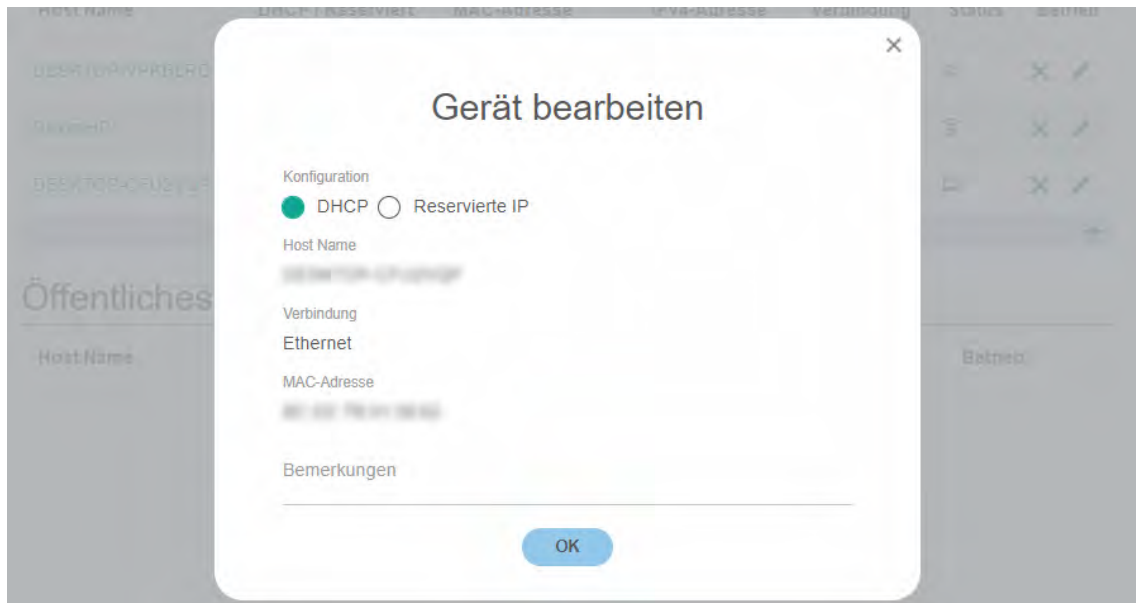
Host Name | DHCP / Reserviert | MAC-Adresse | IPv4-Adresse | Verbindung | Status | Betrieb

Öffentliches

Host Name

Betrieb

×

Gerät bearbeiten

Konfiguration

DHCP Reservierte IP

Host Name

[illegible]

Verbindung

Ethernet

MAC-Adresse

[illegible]

Bemerkungen

OK